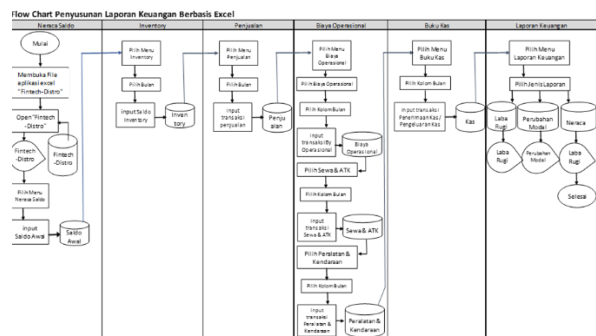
Flow Chart Penyusunan Laporan Keuangan Berbasis Excel

Neraca Saldo

Mulai

Membuka File aplikasi excel "Fintech-Distro"

Open "Fintech -Distro"

Fintech -Distro

Fintech -Distro

Pilih Menu Neraca Saldo

Input Saldo Awal

Saldo Awal

Inventory

Pilih Menu Inventory

Pilih Bulan

Input Saldo Inventory

Inventory

Penjualan

Pilih Menu Penjualan

Pilih Bulan

Input transaksi penjualan

Penjualan

Biaya Operasional

Pilih Menu Biaya Operasional

Pilih Biaya Operasional

Pilih Kolom Bulan

Input transaksi By Operasional

Biaya Operasional

Pilih Sewa & ATK

Pilih Kolom Bulan

Input transaksi Sewa & ATK

Sewa & ATK

Pilih Peralatan & Kendaraan

Pilih Kolom Bulan

Input transaksi Peralatan & Kendaraan

Peralatan & Kendaraan

Buku Kas

Pilih Menu Buku Kas

Pilih Kolom Bulan

Input transaksi Penerimaan Kas / Pengeluaran Kas

Kas

Laporan Keuangan

Pilih Menu Laporan Keuangan

Pilih Jenis Laporan

Laba Rugi

Perubahan Modal

Neraca

Laba Rugi

Perubahan Modal

Laba Rugi

Selesai